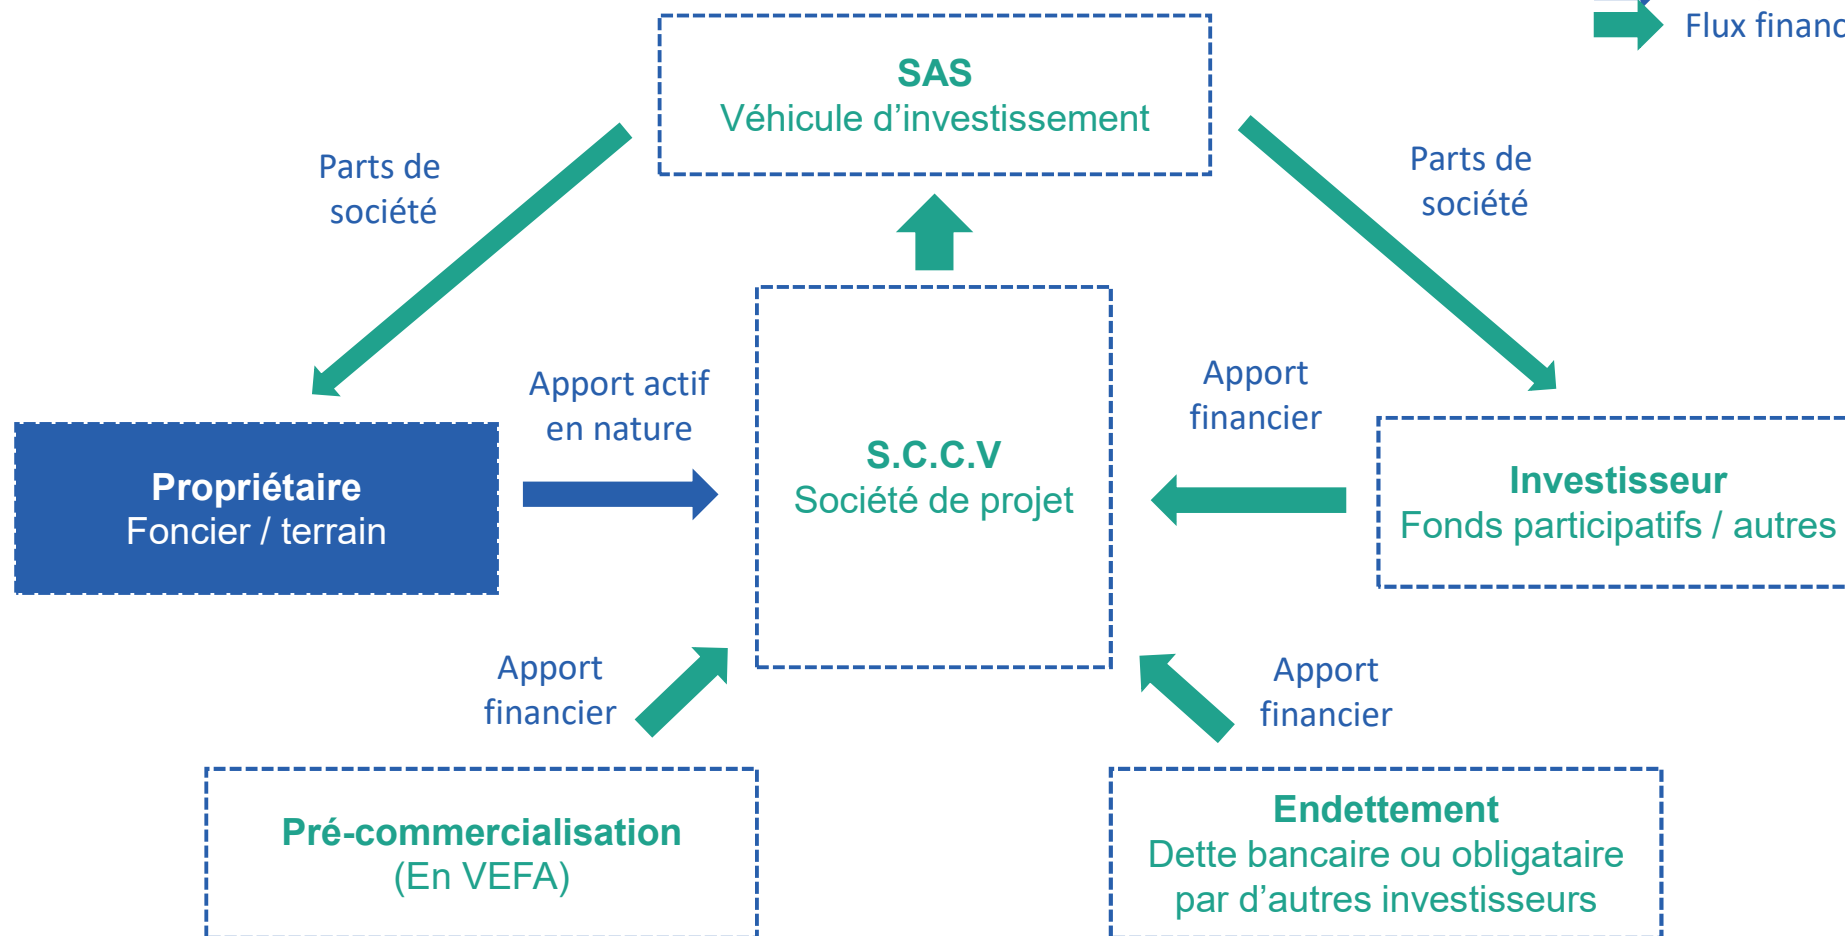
Flux financ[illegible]

SAS
Véhicule d’investissement

Parts de société

Parts de société

Propriétaire
Foncier / terrain

Apport actif en nature

S.C.C.V
Société de projet

Apport financier

Investisseur
Fonds participatifs / autres

Apport financier

Apport financier

Pré-commercialisation
(En VEFA)

Endettement
Dette bancaire ou obligataire par d’autres investisseurs